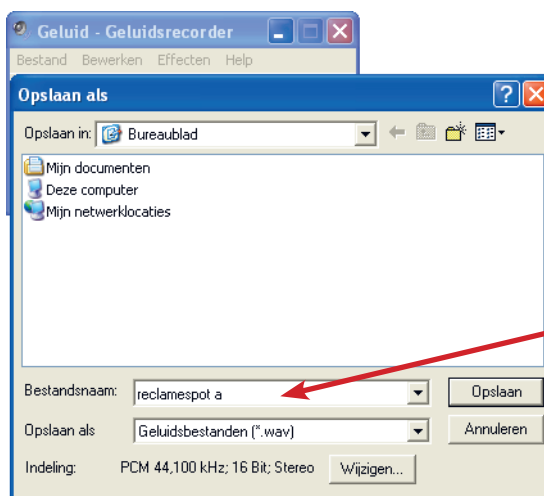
Geluid - Geluidsrecorder

Bestand Bewerken Effecten Help

Opslaan als

Opslaan in: Bureaublad

Mijn documenten
Deze computer
Mijn netwerklocaties

Bestandsnaam: reclamespot a
Opslaan

Opslaan als Geluidsbestanden (*.wav)
Annuleren

Indeling: PCM 44,100 kHz; 16 Bit; Stereo
Wijzigen...